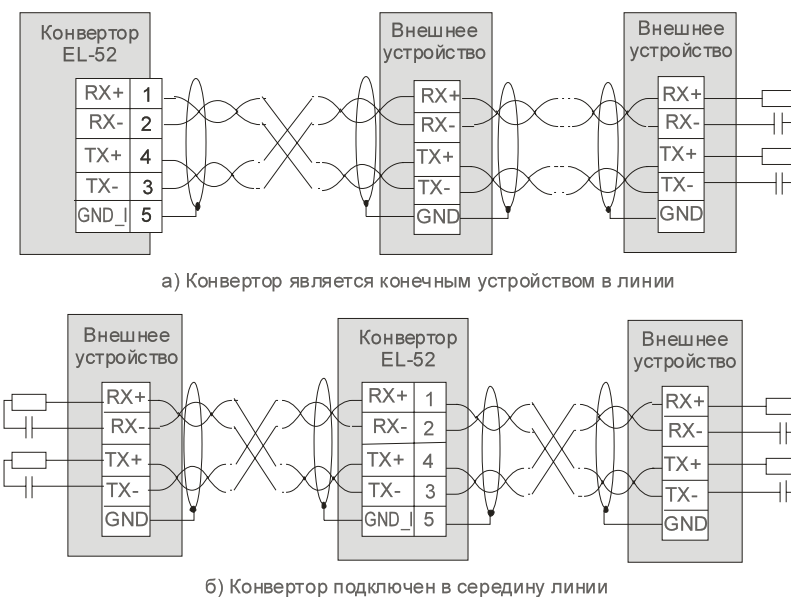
Конвертор EL-52

RX+ 1
RX- 2
TX+ 4
TX- 3
GND_I 5

Внешнее устройство

RX+
RX-
TX+
TX-
GND

Внешнее устройство

RX+
RX-
TX+
TX-
GND

а) Конвертор является конечным устройством в линии

Внешнее устройство

RX+
RX-
TX+
TX-
GND

Конвертор EL-52

RX+ 1
RX- 2
TX+ 4
TX- 3
GND_I 5

Внешнее устройство

RX+
RX-
TX+
TX-
GND

б) Конвертор подключен в середину линии